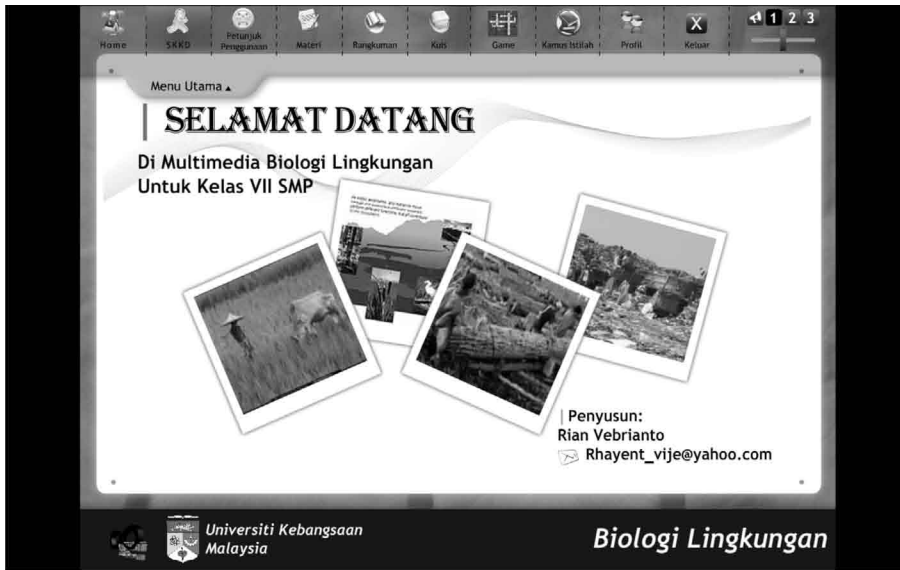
Home SKKD Petunjuk Penggunaan Materi Rangkuman Kuis Game Kamus Istilah Profil Keluar

1 2 3

Menu Utama

SELAMAT DATANG

Di Multimedia Biologi Lingkungan
Untuk Kelas VII SMP

Penyusun:
Rian Vebrianto
Rhayent_vije@yahoo.com

Universiti Kebangsaan Malaysia

Biologi Lingkungan